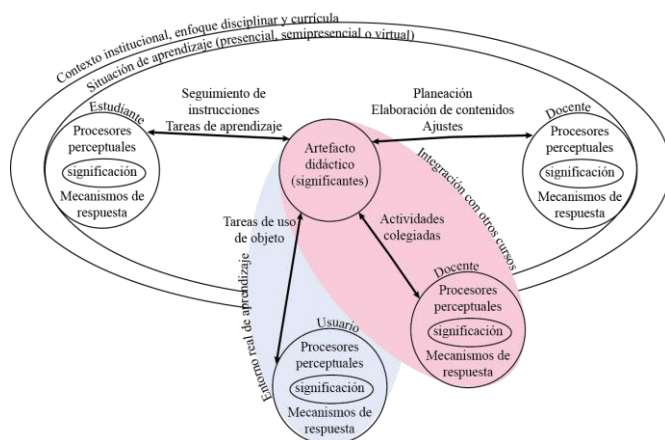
Contexto institucional, enfoque disciplinar y currícula
Situación de aprendizaje (presencial, semipresencial o virtual)

Seguimiento de instrucciones
Tareas de aprendizaje

Planeación
Elaboración de contenidos
Ajustes

Estudiante
Procesores perceptuales
significación
Mecanismos de respuesta

Artefacto didáctico (significantes)

Docente
Procesores perceptuales
significación
Mecanismos de respuesta

Integración con otros cursos

Tareas de uso de objeto

Actividades colegiadas

Entorno real de aprendizaje

Docente
Procesores perceptuales
significación
Mecanismos de respuesta

Usuario
Procesores perceptuales
significación
Mecanismos de respuesta